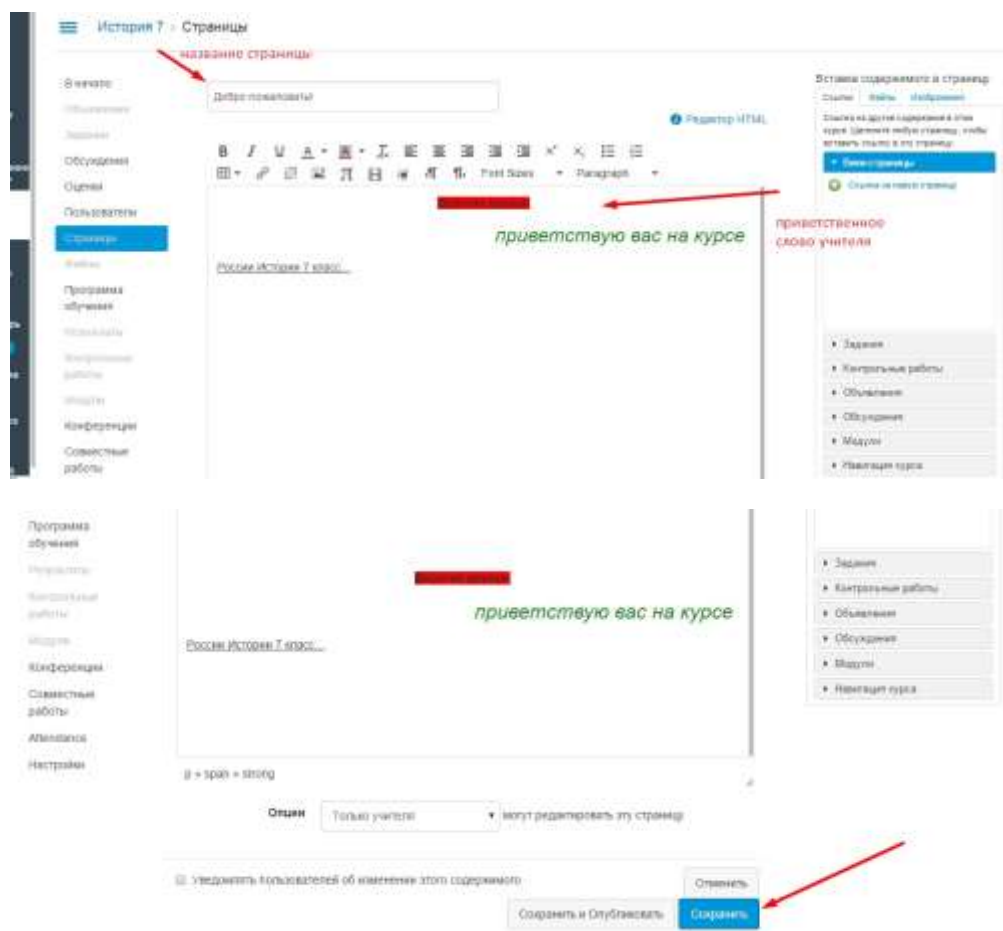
История 7 › Страницы

название страницы

В начало
Объявления
Задания
Обсуждения
Оценки
Пользователи
Страницы
Файлы
Программа обучения
Результаты
Контрольные работы
Модули
Конференции
Совместные работы

Добро пожаловать!

Редактор HTML

B I U A ▾ ▾ Font Sizes ▾ Paragraph ▾

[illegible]

приветствую вас на курсе

России История 7 класс...

приветственное слово учителя

Вставка содержимого в страницу
Ссылки Файлы Изображения
Ссылка на другое содержимое в этом курсе. Щелкните любую страницу, чтобы вставить ссылку в эту страницу.
▾ Вики-страницы
Ссылка на новую страницу
▸ Задания
▸ Контрольные работы
▸ Объявления
▸ Обсуждения
▸ Модули
▸ Навигация курса

Программа обучения
Результаты
Контрольные работы
Модули
Конференции
Совместные работы
Attendance
Настройки

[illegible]

приветствую вас на курсе

России История 7 класс...

p » span » strong

▸ Задания
▸ Контрольные работы
▸ Объявления
▸ Обсуждения
▸ Модули
▸ Навигация курса

Опции Только учителя ▾ могут редактировать эту страницу

Уведомлять пользователей об изменении этого содержимого

Отменить

Сохранить и Опубликовать Сохранить